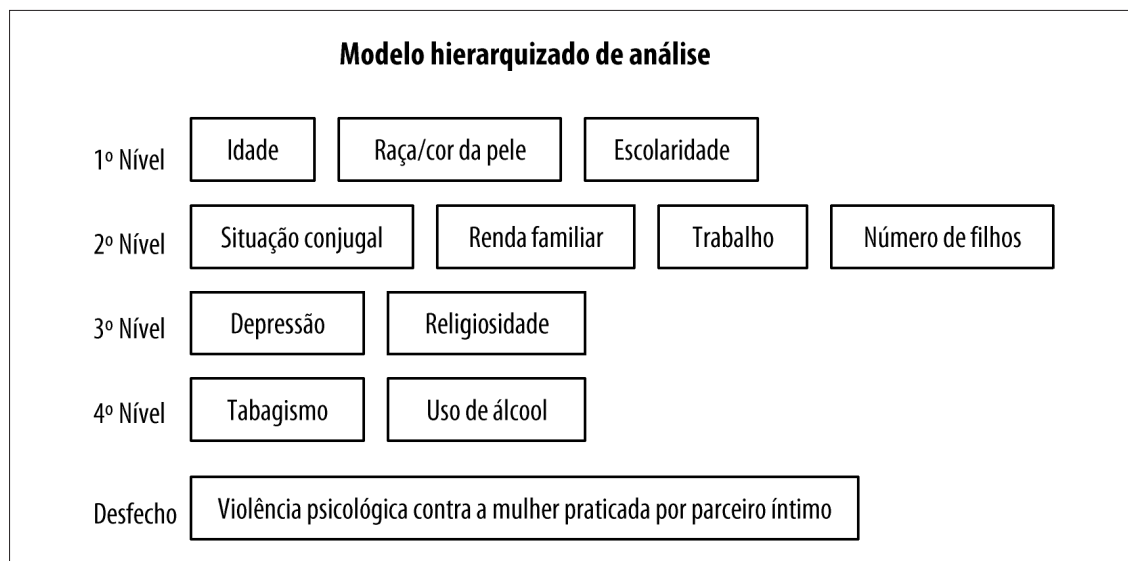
Modelo hierarquizado de análise

1º Nível Idade Raça/cor da pele Escolaridade

2º Nível Situação conjugal Renda familiar Trabalho Número de filhos

3º Nível Depressão Religiosidade

4º Nível Tabagismo Uso de álcool

Desfecho Violência psicológica contra a mulher praticada por parceiro íntimo